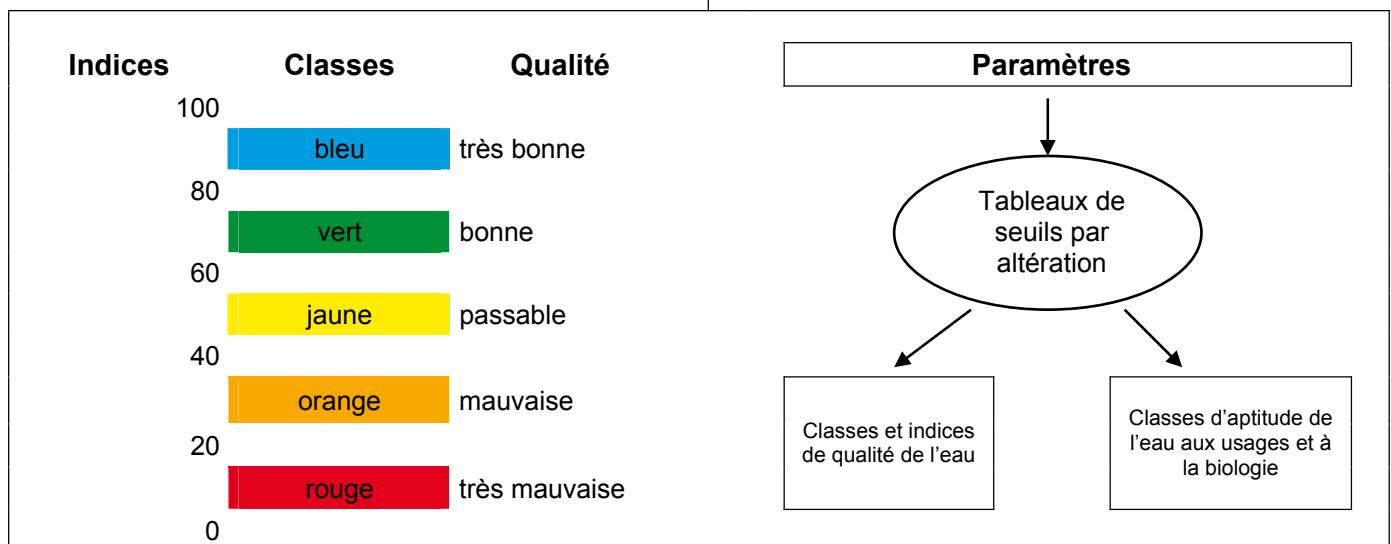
| Indices | Classes | Qualité |
|---|---|---|
| 100 | | |
| | bleu | très bonne |
| 80 | | |
| | vert | bonne |
| 60 | | |
| | jaune | passable |
| 40 | | |
| | orange | mauvaise |
| 20 | | |
| | rouge | très mauvaise |
| 0 | | |

Paramètres

Tableaux de seuils par altération

Classes et indices de qualité de l'eau

Classes d'aptitude de l'eau aux usages et à la biologie